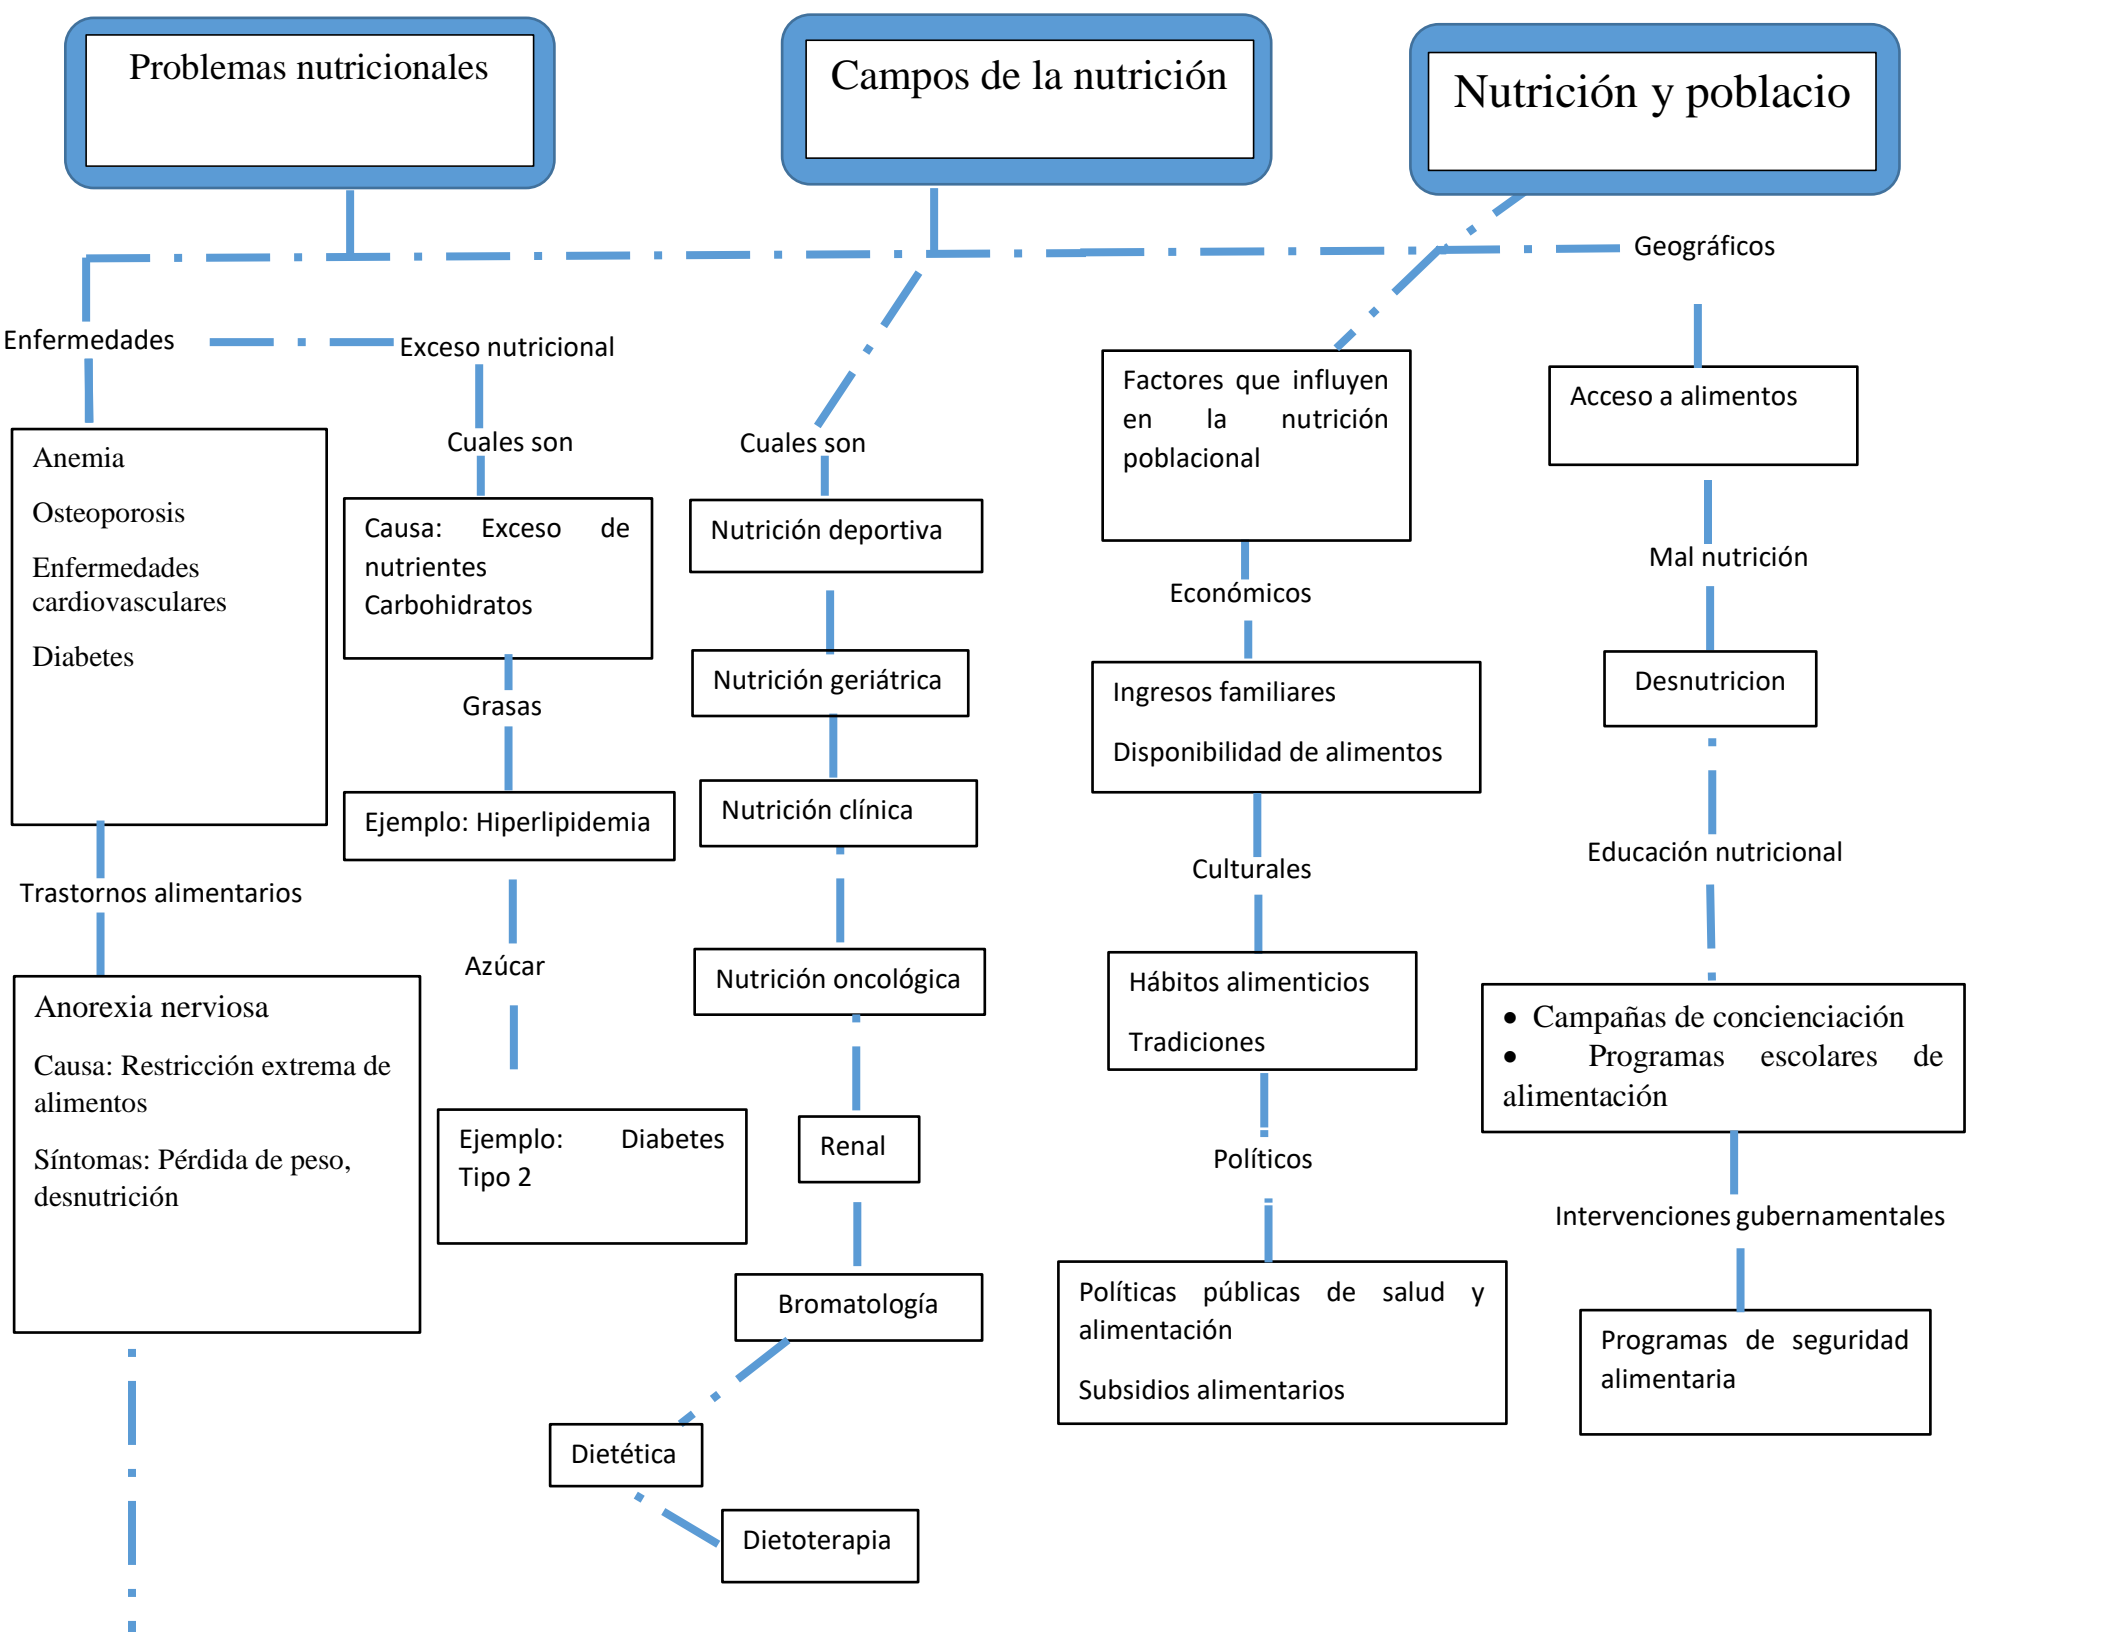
Problemas nutricionales

Campos de la nutrición

Nutrición y poblacio

Geográficos

Enfermedades

Exceso nutricional

Anemia

Osteoporosis

Enfermedades cardiovasculares

Diabetes

Cuales son

Causa: Exceso de nutrientes Carbohidratos

Grasas

Ejemplo: Hiperlipidemia

Azúcar

Ejemplo: Diabetes Tipo 2

Trastornos alimentarios

Anorexia nerviosa

Causa: Restricción extrema de alimentos

Síntomas: Pérdida de peso, desnutrición

Cuales son

Nutrición deportiva

Nutrición geriátrica

Nutrición clínica

Nutrición oncológica

Renal

Bromatología

Dietética

Dietoterapia

Factores que influyen en la nutrición poblacional

Económicos

Ingresos familiares

Disponibilidad de alimentos

Culturales

Hábitos alimenticios

Tradiciones

Políticos

Políticas públicas de salud y alimentación

Subsidios alimentarios

Acceso a alimentos

Mal nutrición

Desnutricion

Educación nutricional

• Campañas de concienciación
• Programas escolares de alimentación

Intervenciones gubernamentales

Programas de seguridad alimentaria